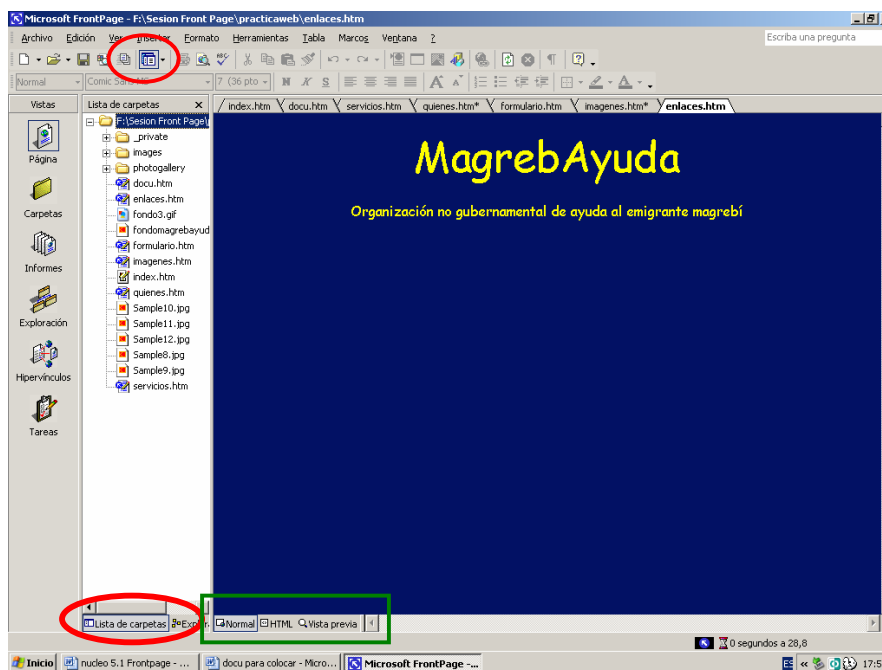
Microsoft FrontPage - F:\Sesion Front Page\practicaweb\enlaces.htm

Archivo Edición Ver Insertar Formato Herramientas Tabla Marcos Ventana ?

Escriba una pregunta

Normal Comic Sans MS 7 (36 pto)

Vistas

Página

Carpetas

Informes

Exploración

Hipervínculos

Tareas

Lista de carpetas

F:\Sesion Front Page\
_private
images
photogallery
docu.htm
enlaces.htm
fondo3.gif
fondomagrebayud
formulario.htm
imagenes.htm
index.htm
quienes.htm
Sample10.jpg
Sample11.jpg
Sample12.jpg
Sample8.jpg
Sample9.jpg
servicios.htm

index.htm docu.htm servicios.htm quienes.htm* formulario.htm imagenes.htm* enlaces.htm

MagrebAyuda

Organización no gubernamental de ayuda al emigrante magrebí

Lista de carpetas Explor.

Normal HTML Vista previa

0 segundos a 28,8

Inicio nucleo 5.1 Frontpage - ... docu para colocar - Micro... Microsoft FrontPage -...

ES 17:5